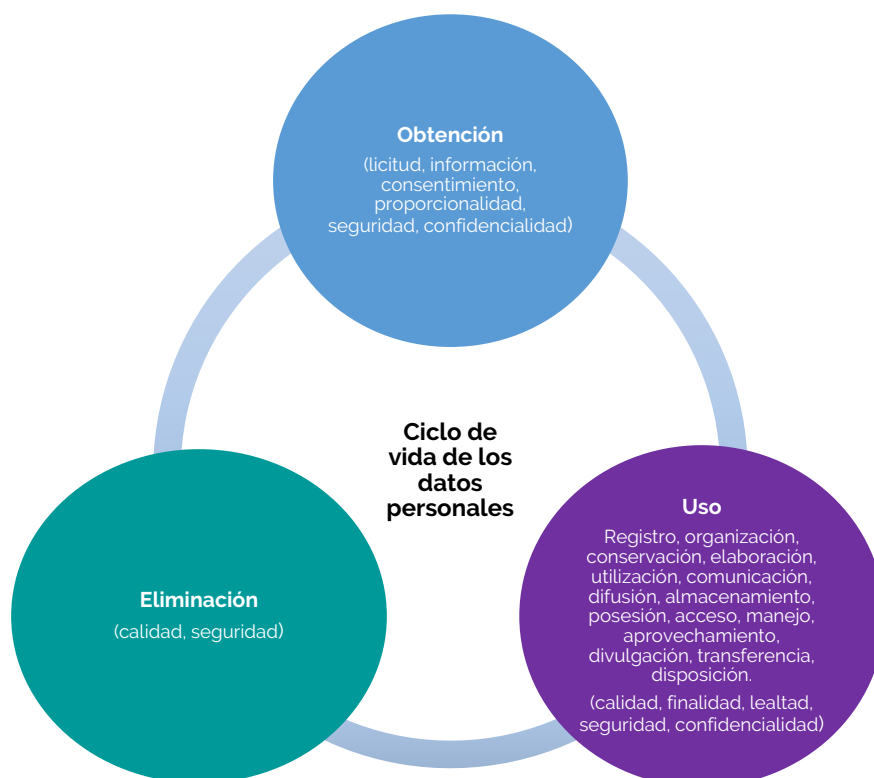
Obtención

(licitud, información, consentimiento, proporcionalidad, seguridad, confidencialidad)

Ciclo de vida de los datos personales

Uso

Registro, organización, conservación, elaboración, utilización, comunicación, difusión, almacenamiento, posesión, acceso, manejo, aprovechamiento, divulgación, transferencia, disposición.

(calidad, finalidad, lealtad, seguridad, confidencialidad)

Eliminación

(calidad, seguridad)